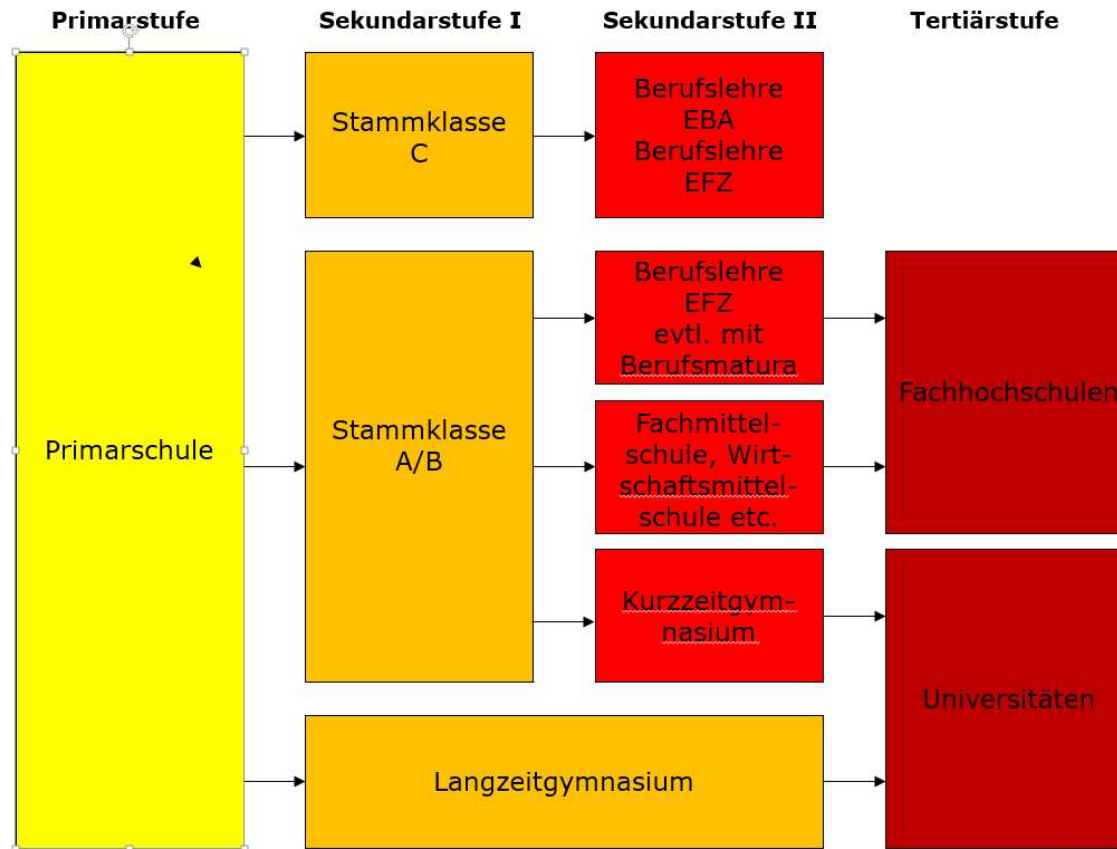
Primarstufe

Sekundarstufe I

Sekundarstufe II

Tertiärstufe

Primarschule

Stammklasse C

Berufslehre EBA Berufslehre EFZ

Stammklasse A/B

Berufslehre EFZ evtl. mit Berufsmatura

Fachmittelschule, Wirtschaftsmittelschule etc.

Kurzzeitgymnasium

Fachhochschulen

Universitäten

Langzeitgymnasium